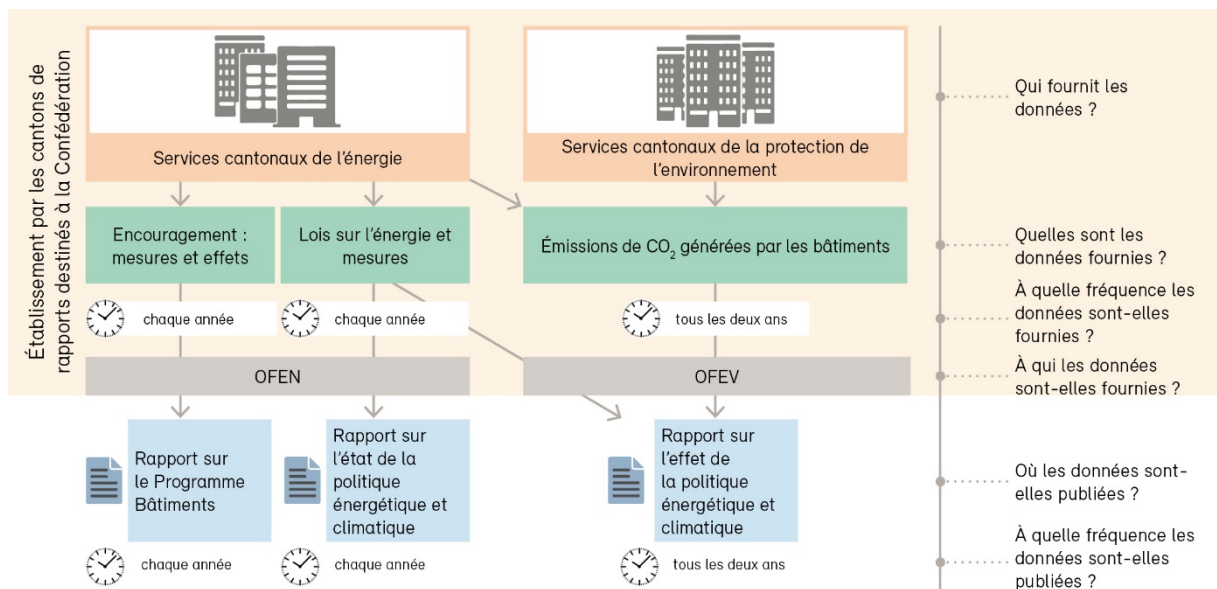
Établissement par les cantons de rapports destinés à la Confédération

Services cantonaux de l'énergie

Services cantonaux de la protection de l'environnement

Encouragement : mesures et effets

Lois sur l'énergie et mesures

Émissions de $CO_2$ générées par les bâtiments

chaque année

chaque année

tous les deux ans

OFEN

OFEV

Rapport sur le Programme Bâtiments

Rapport sur l'état de la politique énergétique et climatique

Rapport sur l'effet de la politique énergétique et climatique

chaque année

chaque année

tous les deux ans

Qui fournit les données ?

Quelles sont les données fournies ?

À quelle fréquence les données sont-elles fournies ?

À qui les données sont-elles fournies ?

Où les données sont-elles publiées ?

À quelle fréquence les données sont-elles publiées ?